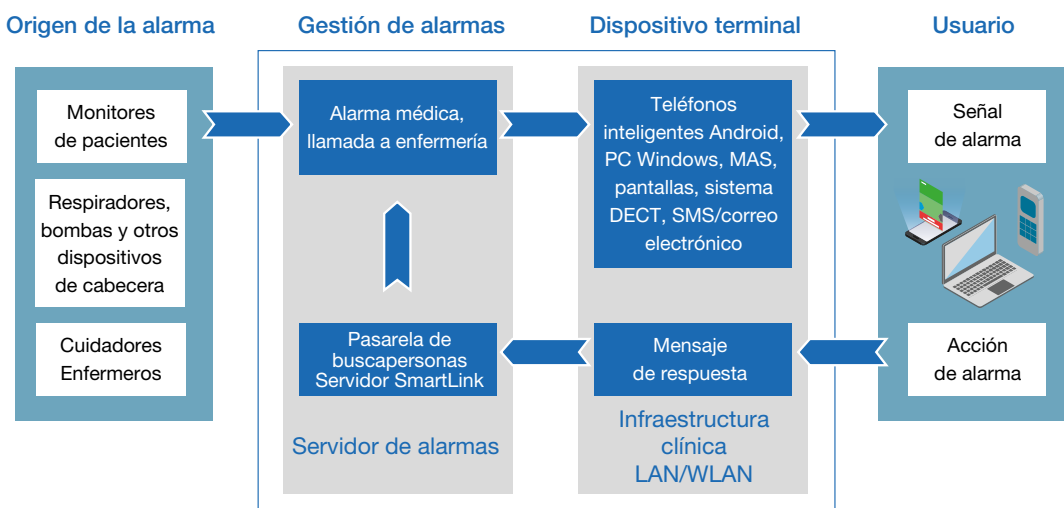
Origen de la alarma

Gestión de alarmas

Dispositivo terminal

Usuario

Monitores de pacientes

Respiradores, bombas y otros dispositivos de cabecera

Cuidadores Enfermeros

Alarma médica, llamada a enfermería

Pasarela de buscapersonas Servidor SmartLink

Servidor de alarmas

Teléfonos inteligentes Android, PC Windows, MAS, pantallas, sistema DECT, SMS/correo electrónico

Mensaje de respuesta

Infraestructura clínica LAN/WLAN

Señal de alarma

Acción de alarma